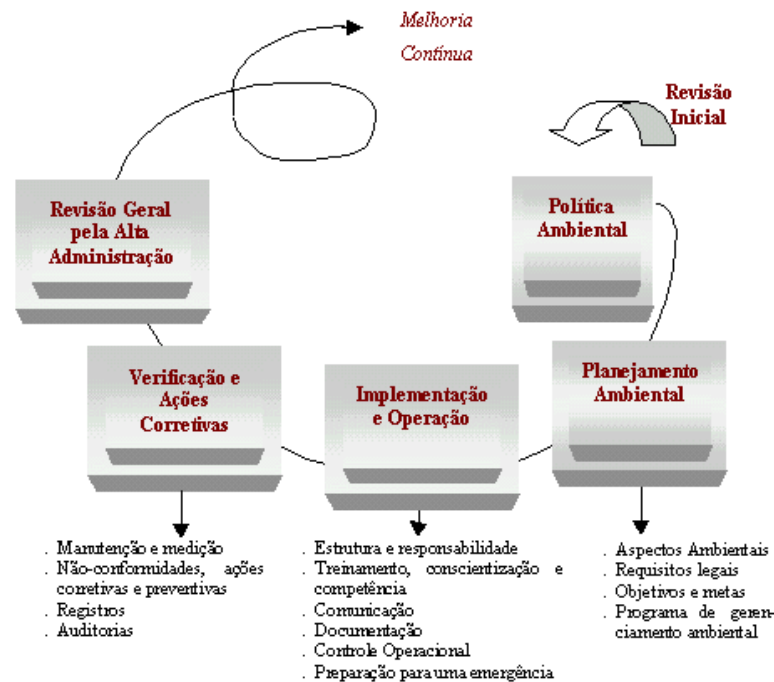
Melhoria Contínua

Revisão Inicial

Revisão Geral pela Alta Administração

Política Ambiental

Verificação e Ações Corretivas

Implementação e Operação

Planejamento Ambiental

. Manutenção e medição
. Não-conformidades, ações corretivas e preventivas
. Registros
. Auditorias

. Estrutura e responsabilidade
. Treinamento, conscientização e competência
. Comunicação
. Documentação
. Controle Operacional
. Preparação para uma emergência

. Aspectos Ambientais
. Requisitos legais
. Objetivos e metas
. Programa de gerenciamento ambiental